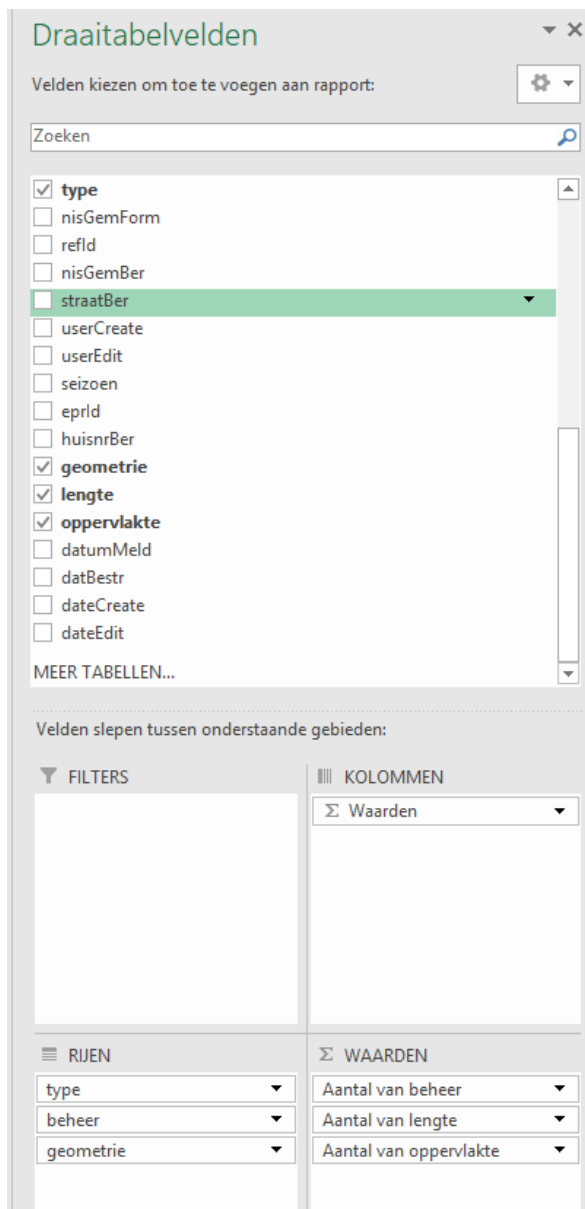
Draaitabelvelden

Velden kiezen om toe te voegen aan rapport:

Zoeken

type
nisGemForm
refId
nisGemBer
straatBer
userCreate
userEdit
seizoen
eprId
huisnrBer
geometrie
lengte
oppervlakte
datumMeld
datBestr
dateCreate
dateEdit
MEER TABELLEN...

Velden slepen tussen onderstaande gebieden:

FILTERS

KOLOMMEN
$\Sigma$ Waarden

RIJEN
type
beheer
geometrie

$\Sigma$ WAARDEN
Aantal van beheer
Aantal van lengte
Aantal van oppervlakte